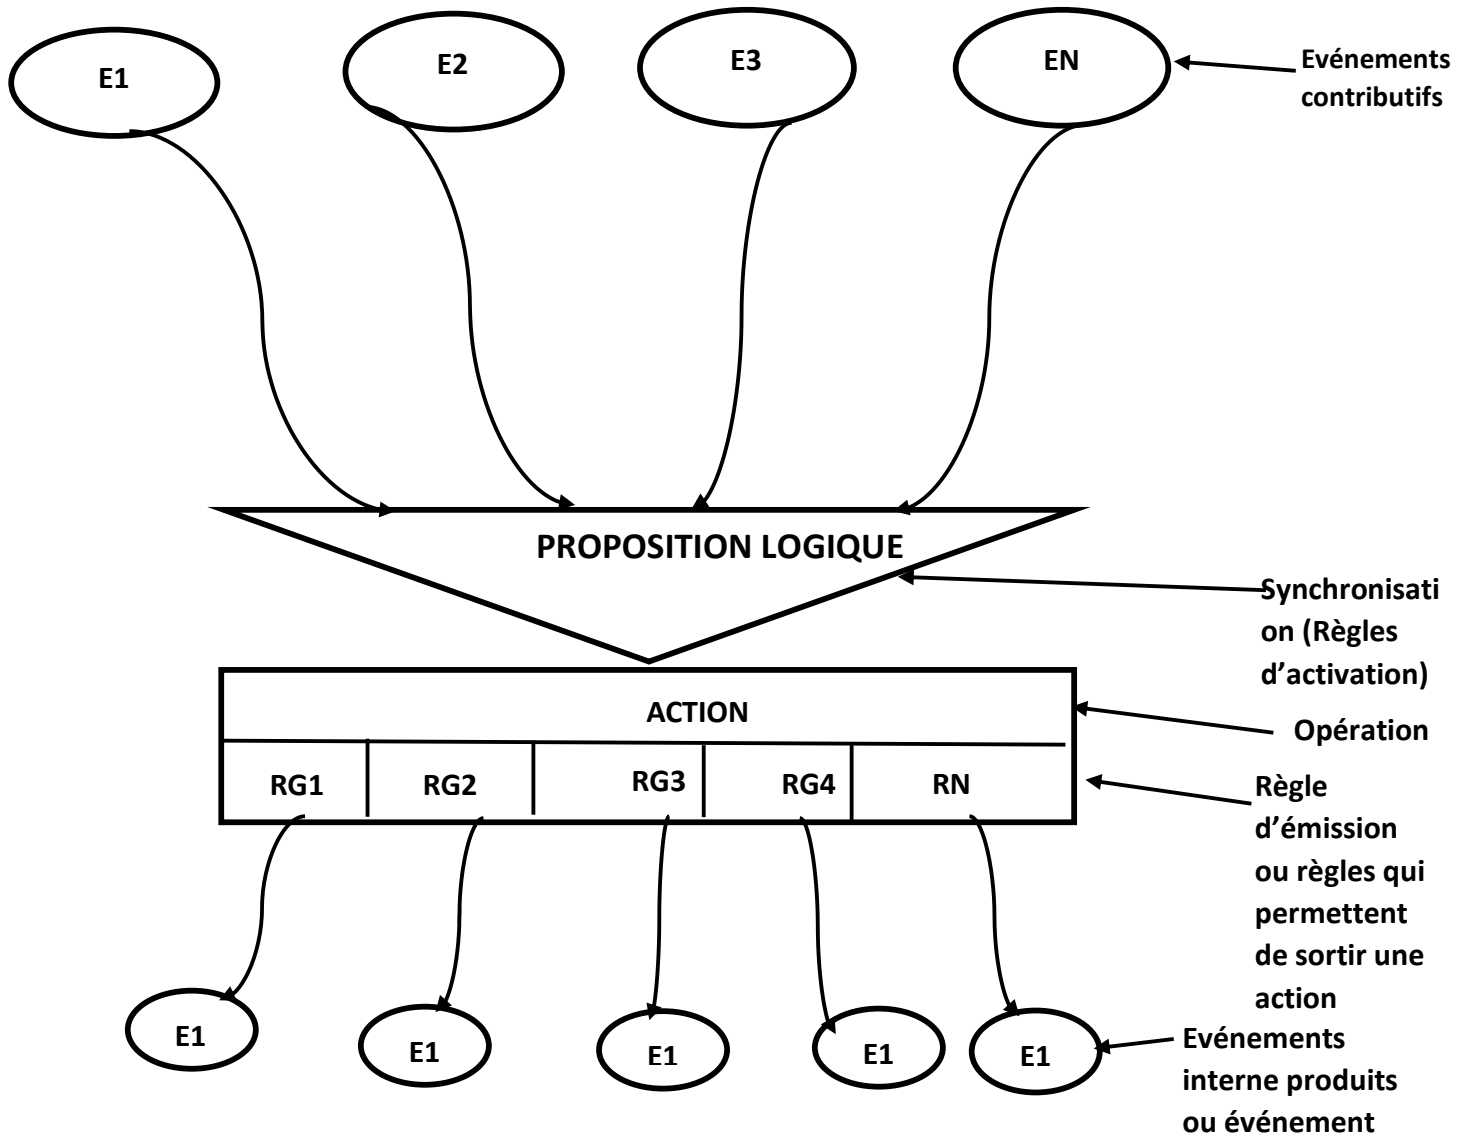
E1

E2

E3

EN

Evénements contributifs

PROPOSITION LOGIQUE

Synchronisati on (Règles d'activation)

ACTION

Opération

| RG1 | RG2 | RG3 | RG4 | RN |
|---|---|---|---|---|

Règle d'émission ou règles qui permettent de sortir une action

E1

E1

E1

E1

E1

Evénements interne produits ou événement